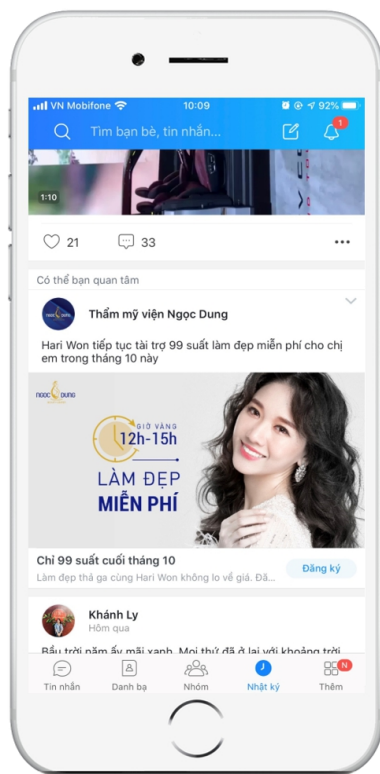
VN Mobifone 10:09 92%

Tìm bạn bè, tin nhắn...

1

1:10

21 33

Có thể bạn quan tâm

Thẩm mỹ viện Ngọc Dung

Hari Won tiếp tục tài trợ 99 suất làm đẹp miễn phí cho chị em trong tháng 10 này

NGỌC DUNG

GIỜ VÀNG
12h-15h
LÀM ĐẸP
MIỄN PHÍ

Chỉ 99 suất cuối tháng 10

Làm đẹp thả ga cùng Hari Won không lo về giá. Đă...

Đăng ký

Khánh Ly
Hôm qua

Bầu trời năm ấy mãi xanh. Mọi thứ đã ở lại với khoảng trời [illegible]

Tin nhắn Danh bạ Nhóm Nhật ký Thêm

N